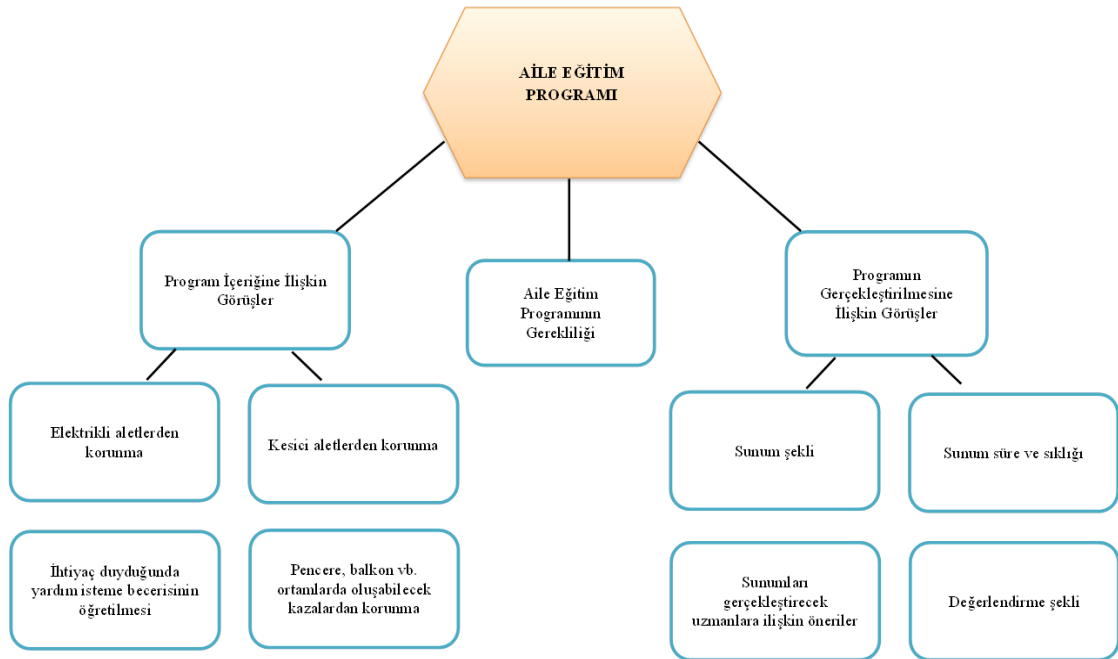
AİLE EĞİTİM PROGRAMI

Program İçeriğine İlişkin Görüşler

Elektrikli aletlerden korunma

Kesici aletlerden korunma

İhtiyaç duyduğunda yardım isteme becerisinin öğretilmesi

Pencere, balkon vb. ortamlarda oluşabilecek kazalardan korunma

Aile Eğitim Programının Gerekliliği

Programın Gerçekleştirilmesine İlişkin Görüşler

Sunum şekli

Sunum süre ve sıklığı

Sunumları gerçekleştirecek uzmanlara ilişkin öneriler

Değerlendirme şekli